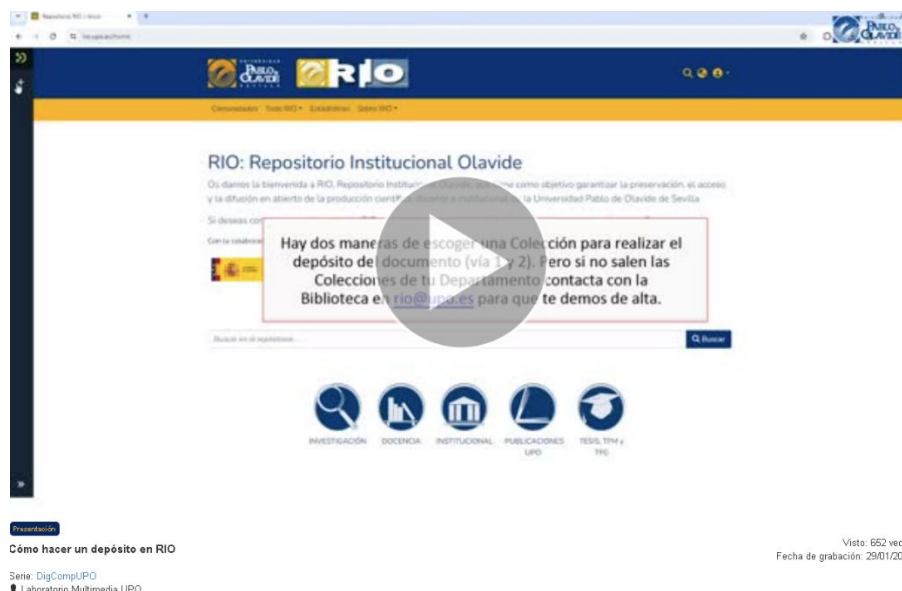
RIO

Comunidades Todo RIO Estadísticas Sobre RIO

RIO: Repositorio Institucional Olavide

Os damos la bienvenida a RIO, Repositorio Institucional Olavide, que tiene como objetivo garantizar la preservación, el acceso y la difusión en abierto de la producción científica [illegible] institucional de la Universidad Pablo de Olavide de Sevilla

Si deseas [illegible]

Con la colaboración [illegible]

Hay dos maneras de escoger una Colección para realizar el depósito del documento (vía 1 y 2). Pero si no salen las Colecciones de tu Departamento contacta con la Biblioteca en rio@upo.es para que te demos de alta.

Buscar en el repositorio...

Q Buscar

INVESTIGACIÓN DOCENCIA INSTITUCIONAL PUBLICACIONES UPO TESIS, TFM y TFG

Presentación

Cómo hacer un depósito en RIO

Visto: 652 vec

Fecha de grabación: 29/01/20

Serie: DigCompUPO

Laboratorio Multimedia UPO